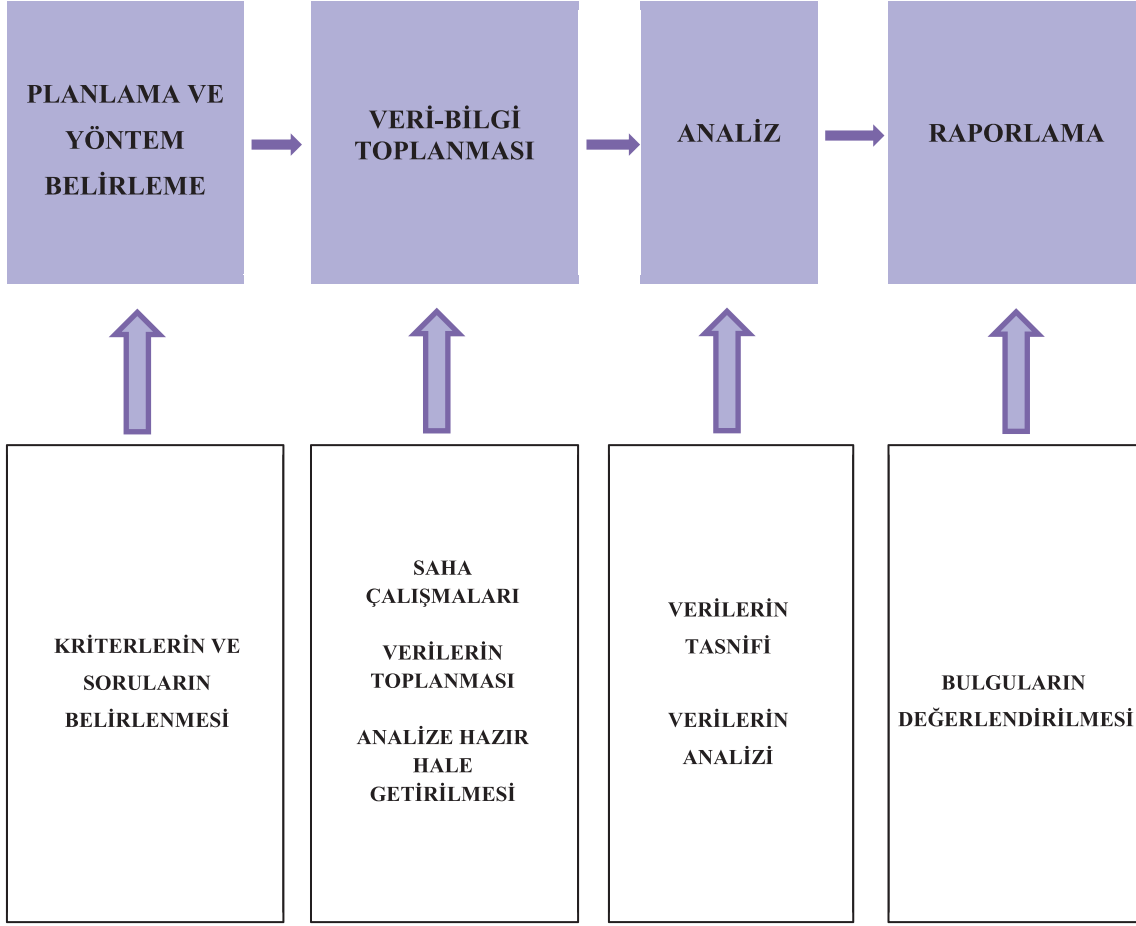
PLANLAMA VE YÖNTEM BELİRLEME

VERİ-BİLGİ TOPLANMASI

ANALİZ

RAPORLAMA

KRİTERLERİN VE SORULARIN BELİRLENMESİ

SAHA ÇALIŞMALARI

VERİLERİN TOPLANMASI

ANALİZE HAZIR HALE GETİRİLMESİ

VERİLERİN TASNİFİ

VERİLERİN ANALİZİ

BULGULARIN DEĞERLENDİRİLMESİ